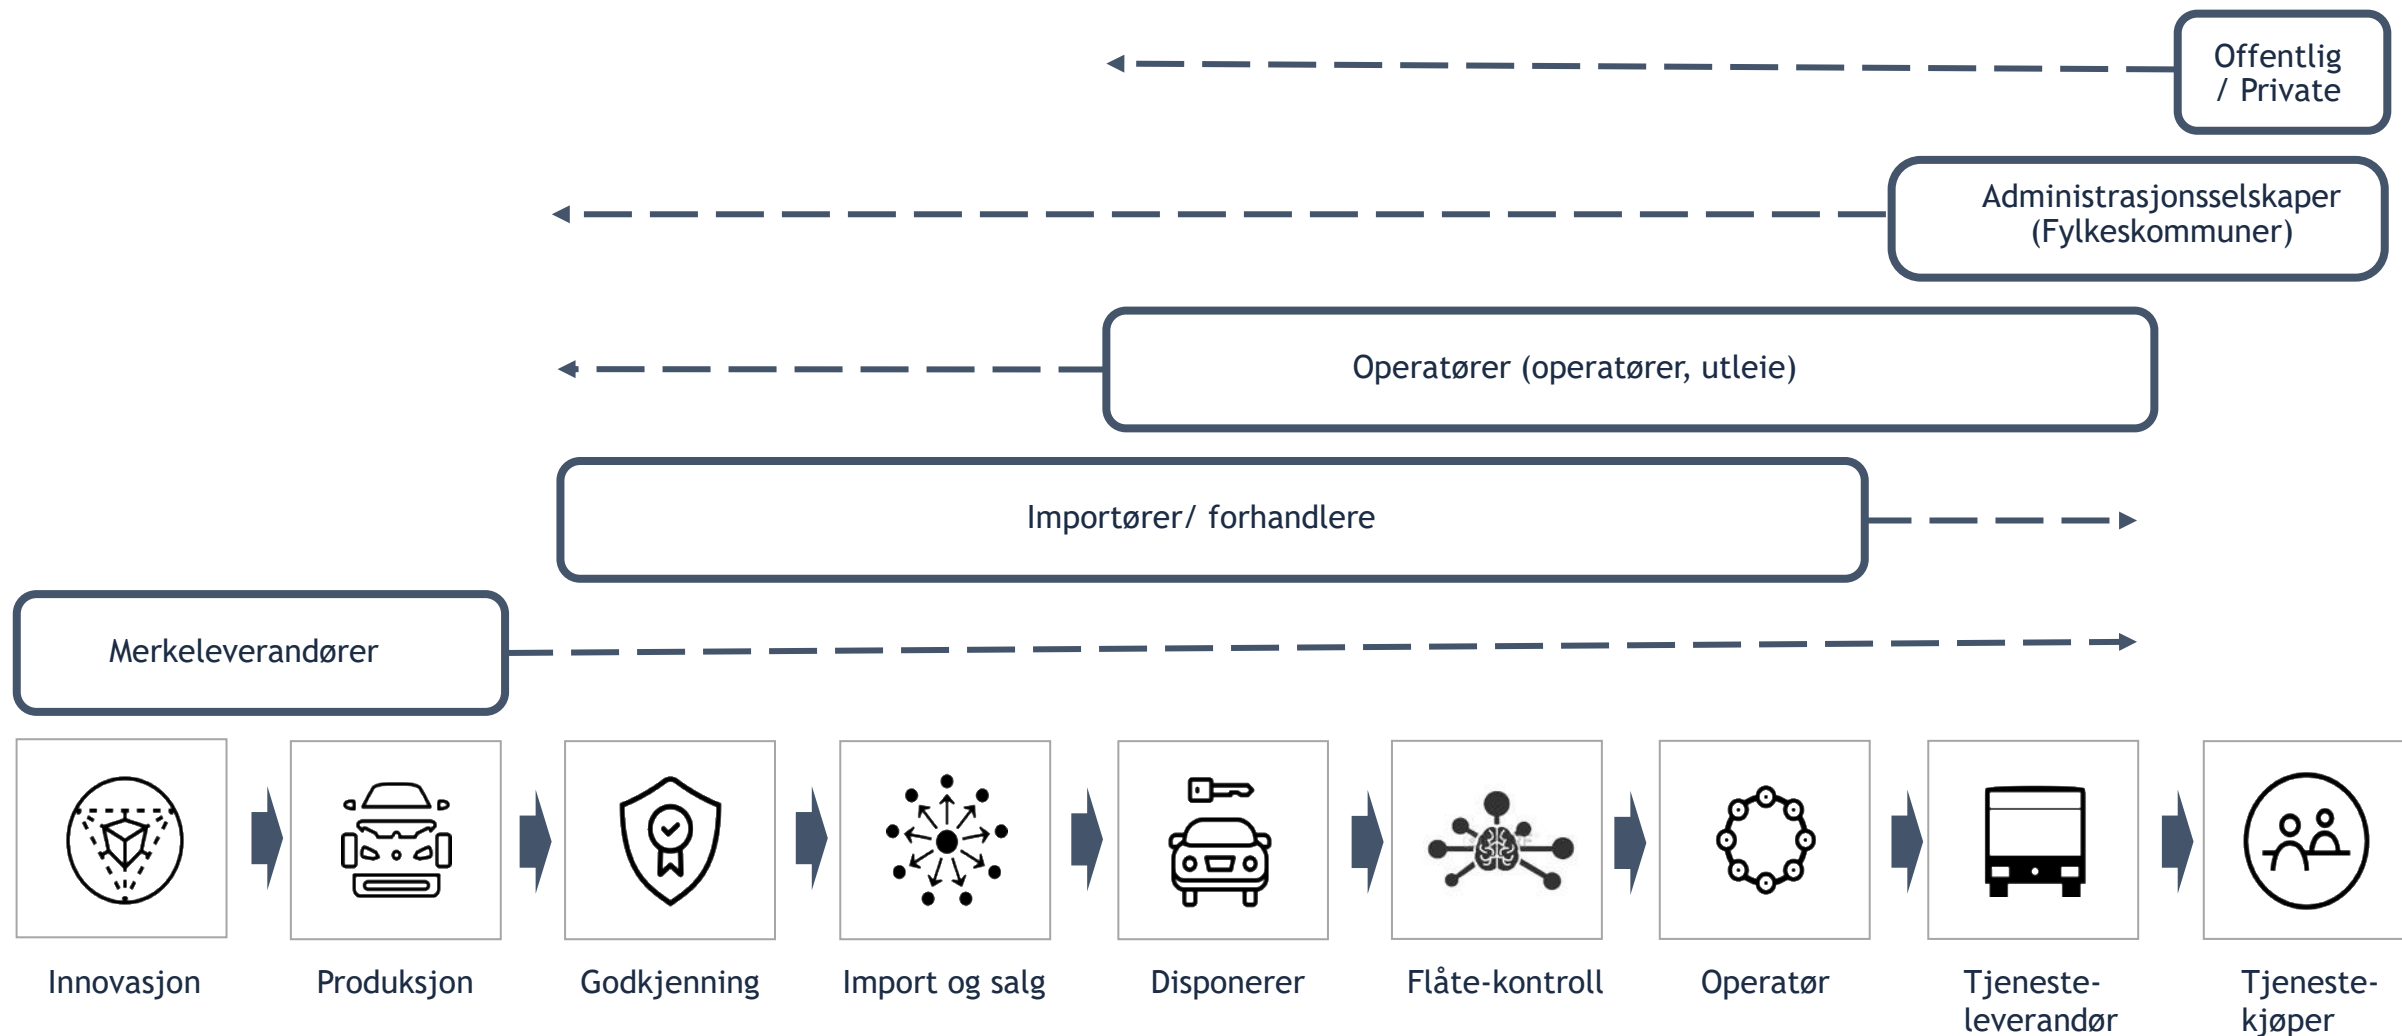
Offentlig / Private

Administrasjonsselskaper (Fylkeskommuner)

Operatører (operatører, utleie)

Importører/ forhandlere

Merkeleverandører

Innovasjon

Produksjon

Godkjenning

Import og salg

Disponerer

Flåte-kontroll

Operatør

Tjeneste-leverandør

Tjeneste-kjøper